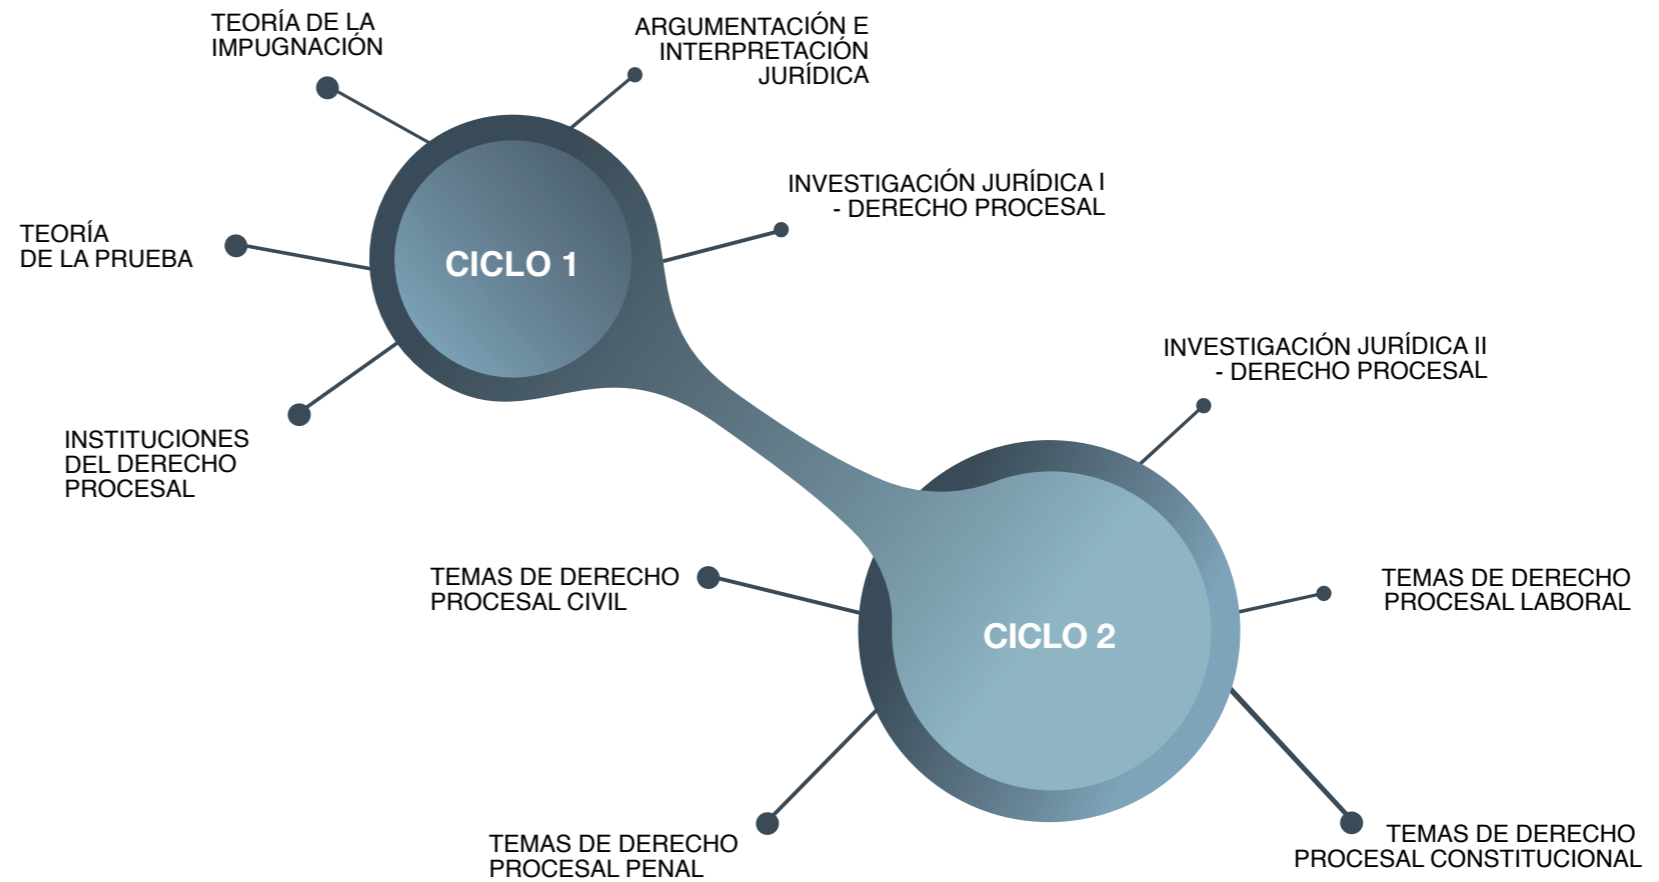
TEORÍA DE LA IMPUGNACIÓN

ARGUMENTACIÓN E INTERPRETACIÓN JURÍDICA

INVESTIGACIÓN JURÍDICA I - DERECHO PROCESAL

TEORÍA DE LA PRUEBA

CICLO 1

INSTITUCIONES DEL DERECHO PROCESAL

INVESTIGACIÓN JURÍDICA II - DERECHO PROCESAL

TEMAS DE DERECHO PROCESAL CIVIL

CICLO 2

TEMAS DE DERECHO PROCESAL LABORAL

TEMAS DE DERECHO PROCESAL PENAL

TEMAS DE DERECHO PROCESAL CONSTITUCIONAL